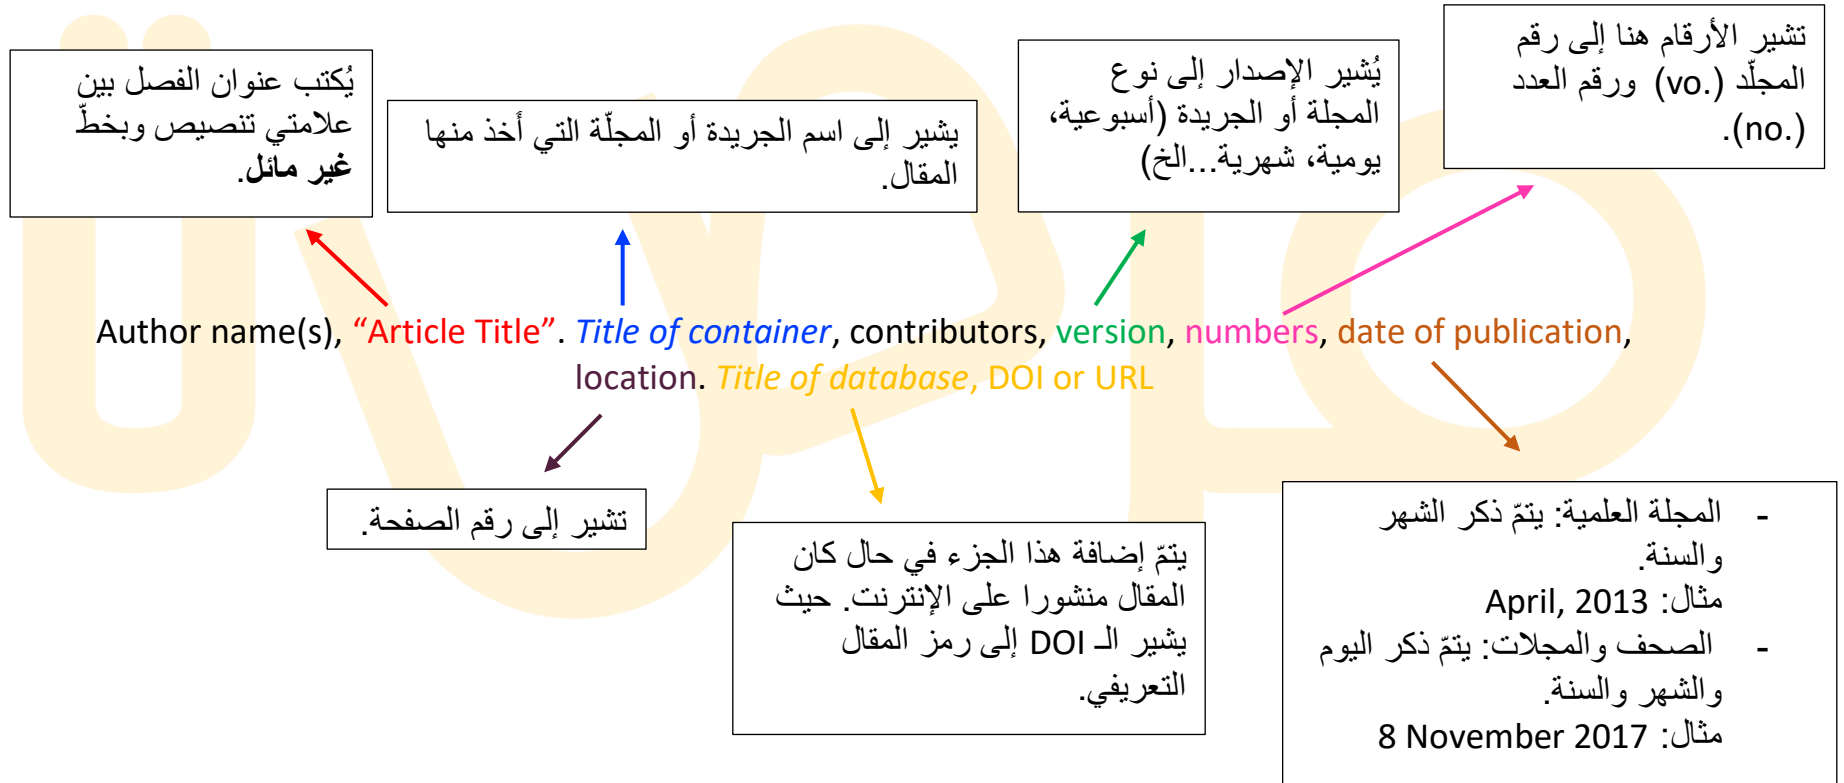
يُكتب عنوان الفصل بين علامتي تنصيص وبخطّ **غير مائل**.

يشير إلى اسم الجريدة أو المجلّة التي أخذ منها المقال.

يُشير الإصدار إلى نوع المجلة أو الجريدة (أسبوعية، يومية، شهرية...الخ)

تشير الأرقام هنا إلى رقم المجلّد (vo.) ورقم العدد (no.).

Author name(s), "Article Title". Title of container, contributors, version, numbers, date of publication, location. Title of database, DOI or URL

تشير إلى رقم الصفحة.

يتمّ إضافة هذا الجزء في حال كان المقال منشورا على الإنترنت. حيث يشير الـ DOI إلى رمز المقال التعريفي.

- المجلة العلمية: يتمّ ذكر الشهر والسنة.
مثال: April, 2013
- الصحف والمجلات: يتمّ ذكر اليوم والشهر والسنة.
مثال: 8 November 2017